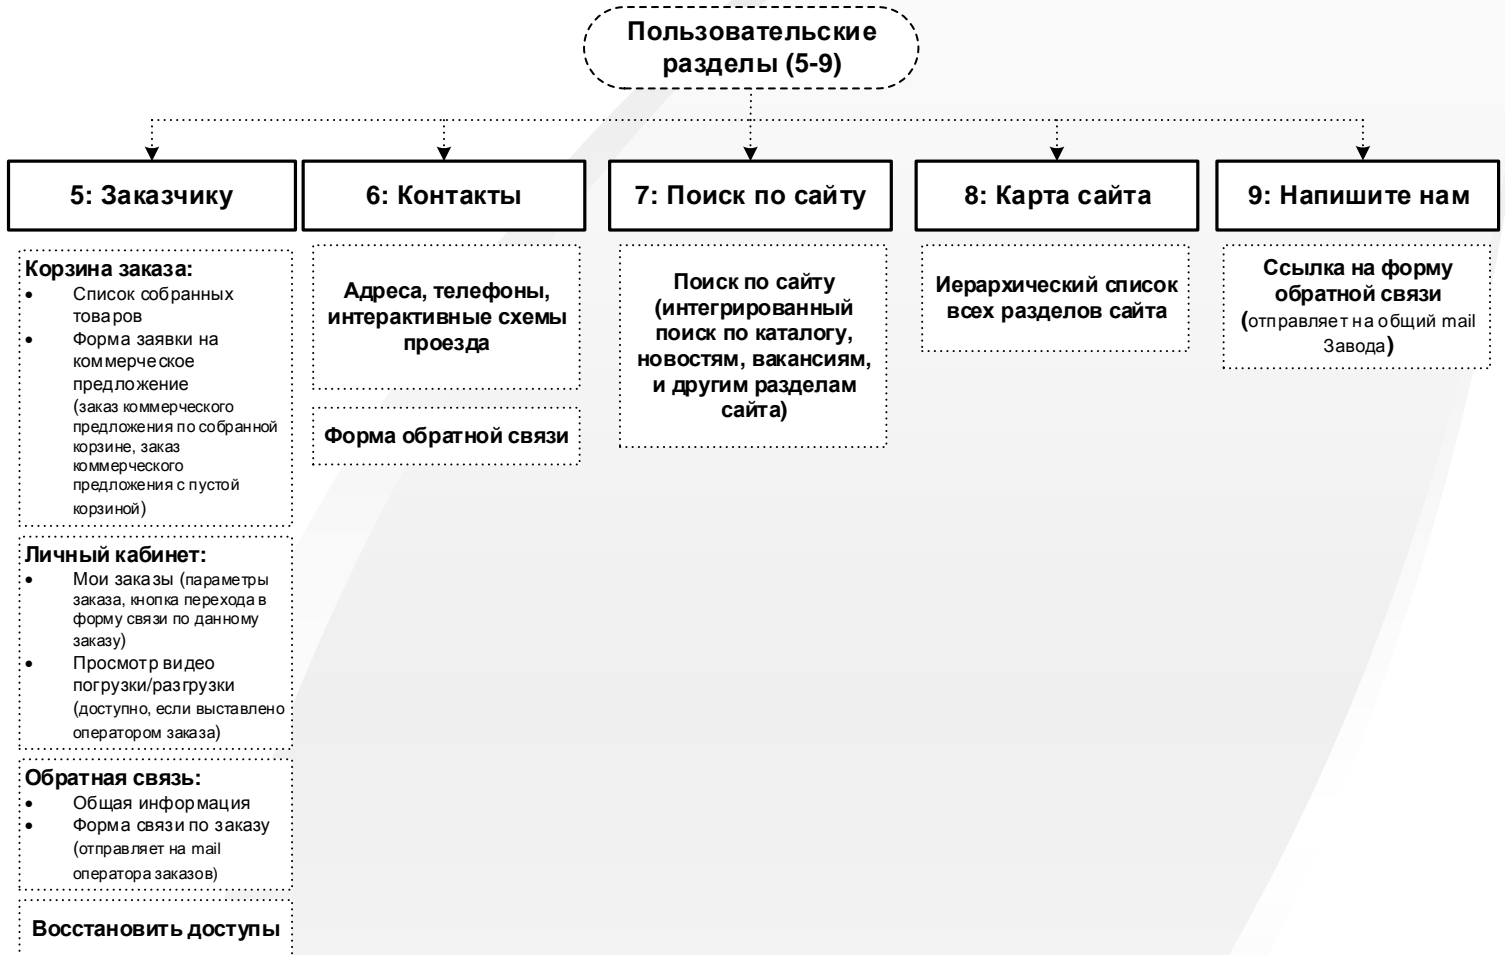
Пользовательские разделы (5-9)

5: Заказчику

Корзина заказа:
- Список собранных товаров
- Форма заявки на коммерческое предложение (заказ коммерческого предложения по собранной корзине, заказ коммерческого предложения с пустой корзиной)

Личный кабинет:
- Мои заказы (параметры заказа, кнопка перехода в форму связи по данному заказу)
- Просмотр видео погрузки/разгрузки (доступно, если выставлено оператором заказа)

Обратная связь:
- Общая информация
- Форма связи по заказу (отправляет на mail оператора заказов)

Восстановить доступы

6: Контакты

Адреса, телефоны, интерактивные схемы проезда

Форма обратной связи

7: Поиск по сайту

Поиск по сайту (интегрированный поиск по каталогу, новостям, вакансиям, и другим разделам сайта)

8: Карта сайта

Иерархический список всех разделов сайта

9: Напишите нам

Ссылка на форму обратной связи (отправляет на общий mail Завода)